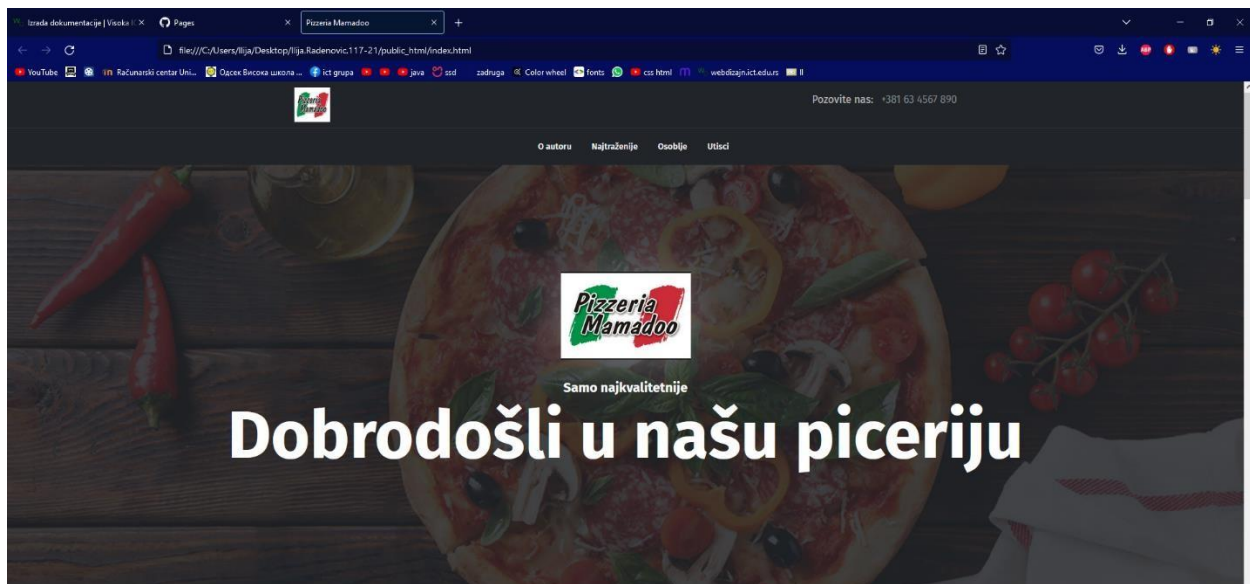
Izrada dokumentacije | Visoka K ×
Pages ×
Pizzeria Mamadoo ×
+

file:///C:/Users/Ilija/Desktop/Ilija.Radenovic.117-21/public_html/index.html

YouTube
Računarski centar Uni...
Одсек Висока школа ...
ict grupa
java
ssd
zadruga
Color wheel
fonts
css html
webdizajn.ict.edu.rs
II

Pizzeria Mamadoo

Pozovite nas: +381 63 4567 890

O autoru
Najtraženije
Osoblje
Utisci

Pizzeria Mamadoo

Samo najkvalitetnije

Dobrodošli u našu piceriju